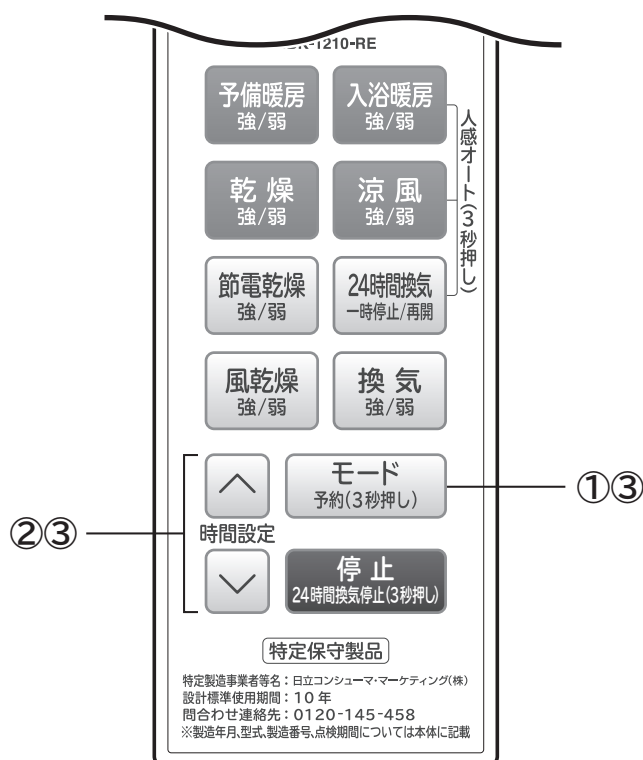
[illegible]-1210-RE

予備暖房
強/弱

入浴暖房
強/弱

人感オート(3秒押し)

乾 燥
強/弱

涼 風
強/弱

節電乾燥
強/弱

24時間換気
一時停止/再開

風乾燥
強/弱

換 気
強/弱

①③

モード
予約(3秒押し)

②③

時間設定

停 止
24時間換気停止(3秒押し)

特定保守製品

特定製造事業者等名：日立コンシューマ・マーケティング(株)
設計標準使用期間：10 年
問合わせ連絡先：0120-145-458
※製造年月,型式,製造番号,点検期間については本体に記載